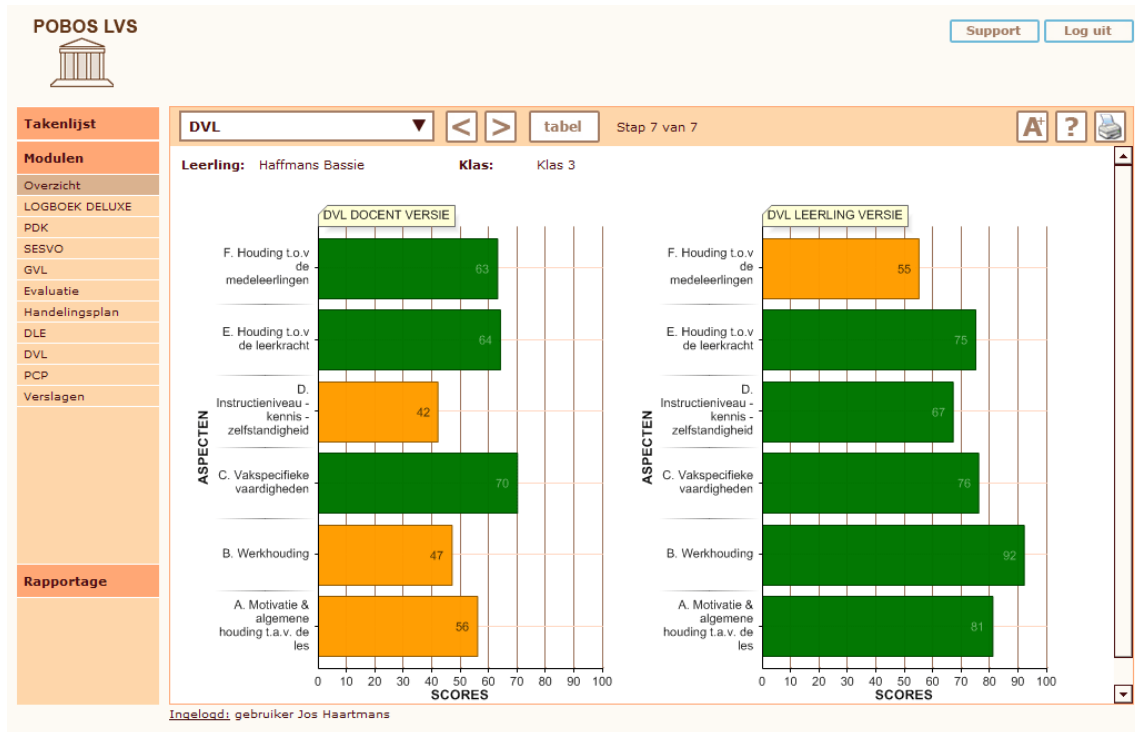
POBOS LVS

Support Log uit

Takenlijst

Modulen

Overzicht
LOGBOEK DELUXE
PDK
SESVO
GVL
Evaluatie
Handelingsplan
DLE
DVL
PCP
Verslagen

Rapportage

DVL ▼ < > tabel Stap 7 van 7

Leerling: Haffmans Bassie Klas: Klas 3

DVL DOCENT VERSIE

ASPECTEN

F. Houding t.o.v de medeleerlingen 63
E. Houding t.o.v de leerkracht 64
D. Instructieniveau - kennis - zelfstandigheid 42
C. Vakspecifieke vaardigheden 70
B. Werkhouding 47
A. Motivatie & algemene houding t.a.v. de les 56

0 10 20 30 40 50 60 70 80 90 100
SCORES

DVL LEERLING VERSIE

ASPECTEN

F. Houding t.o.v de medeleerlingen 55
E. Houding t.o.v de leerkracht 75
D. Instructieniveau - kennis - zelfstandigheid 67
C. Vakspecifieke vaardigheden 76
B. Werkhouding 92
A. Motivatie & algemene houding t.a.v. de les 81

0 10 20 30 40 50 60 70 80 90 100
SCORES

Ingelogd: gebruiker Jos Haartmans